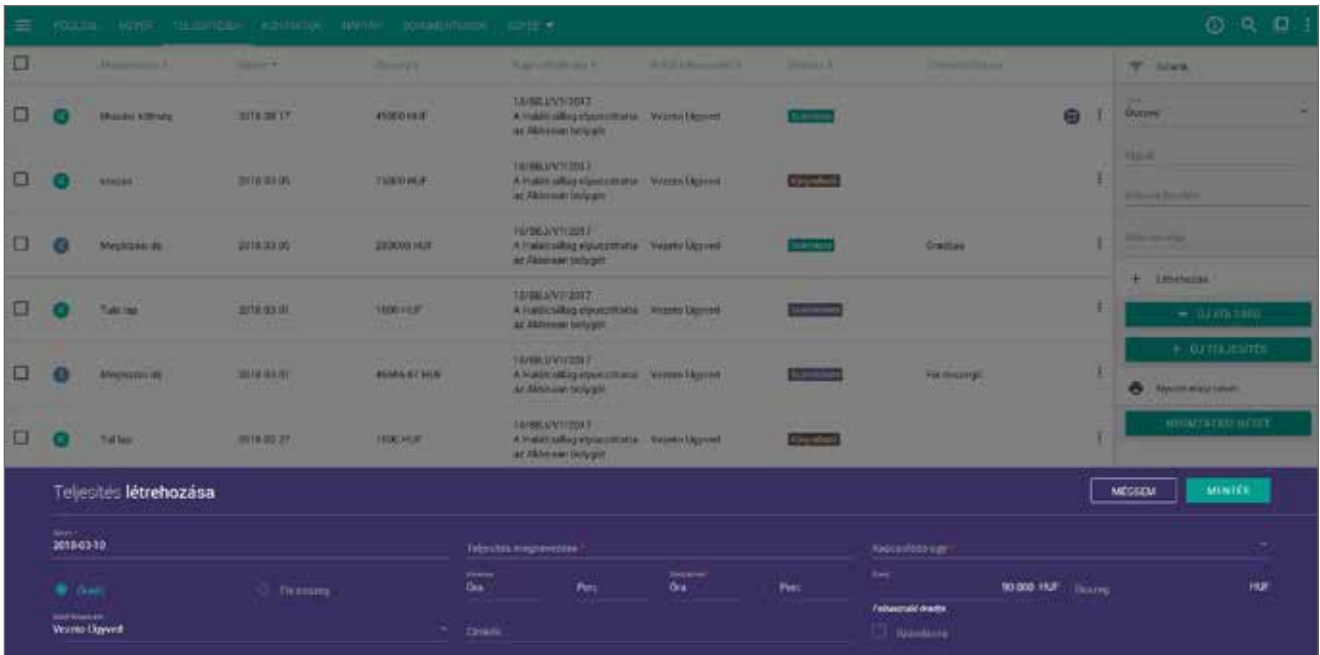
FŐOLDAL ÜGYEK TELJESÍTÉSEK KONTAKTOK NAPTÁR DOKUMENTUMOK EGYÉB

| | | Megnevezés | Dátum | Összeg | Kapcsolódó ügy | Rögzítő felhasználó | Státusz | Díjazás módja | |
|---|---|---|---|---|---|---|---|---|---|
| ☐ | | Munkás költség | 2018.08.17 | 45000 HUF | 13/BBJ/VT/2017 A Hakticsállag elpusztítása az Akkonser telygén | Vezető Ügyvéd | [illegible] | | |
| ☐ | | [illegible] | 2018.03.05 | 15000 HUF | 13/BBJ/VT/2017 A Hakticsállag elpusztítása az Akkonser telygén | Vezető Ügyvéd | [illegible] | | |
| ☐ | | Megbízási díj | 2018.03.05 | 200000 HUF | 13/BBJ/VT/2017 A Hakticsállag elpusztítása az Akkonser telygén | Vezető Ügyvéd | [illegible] | Óradíjas | |
| ☐ | | Taki lap | 2018.03.01 | 1500 HUF | 13/BBJ/VT/2017 A Hakticsállag elpusztítása az Akkonser telygén | Vezető Ügyvéd | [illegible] | | |
| ☐ | | Megbízási díj | 2018.03.01 | 46464.67 HUF | 13/BBJ/VT/2017 A Hakticsállag elpusztítása az Akkonser telygén | Vezető Ügyvéd | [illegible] | Fix összegű | |
| ☐ | | Taki lap | 2018.02.27 | 1500 HUF | 13/BBJ/VT/2017 A Hakticsállag elpusztítása az Akkonser telygén | Vezető Ügyvéd | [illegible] | | |

Szűrők
Összes
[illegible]
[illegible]
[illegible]
+ Létrehozás
+ ÚJ KÖLTSÉG
+ ÚJ TELJESÍTÉS
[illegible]
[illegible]

Teljesítés létrehozása
MÉGSEM
MENTÉS

Dátum
2018-03-10
Teljesítés megnevezése *
Kapcsolódó ügy *
Óradíj
Fix összeg
Óra
Perc
Óra
Perc
90 000 HUF
Összeg
HUF
Felhasználó óradíja
Rögzítő felhasználó
Vezető Ügyvéd
Címkék
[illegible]